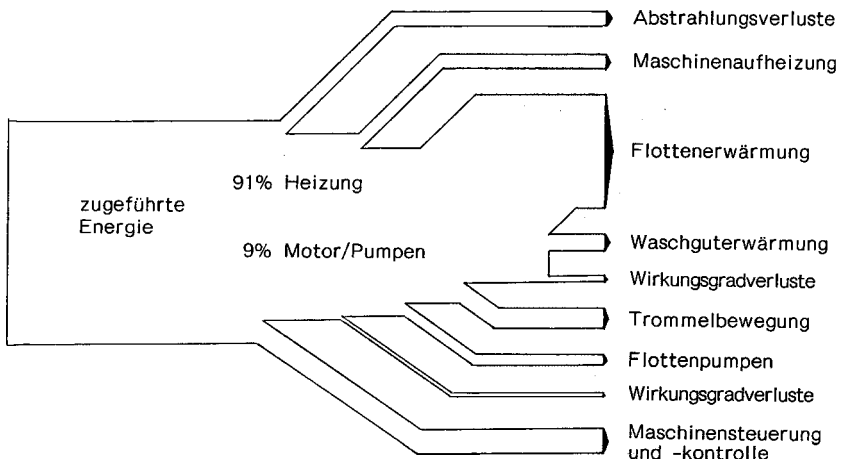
zugeführte Energie

91% Heizung

9% Motor/Pumpen

Abstrahlungsverluste

Maschinenaufheizung

Flottenerwärmung

Waschguterwärmung

Wirkungsgradverluste

Trommelbewegung

Flottenpumpen

Wirkungsgradverluste

Maschinensteuerung und -kontrolle